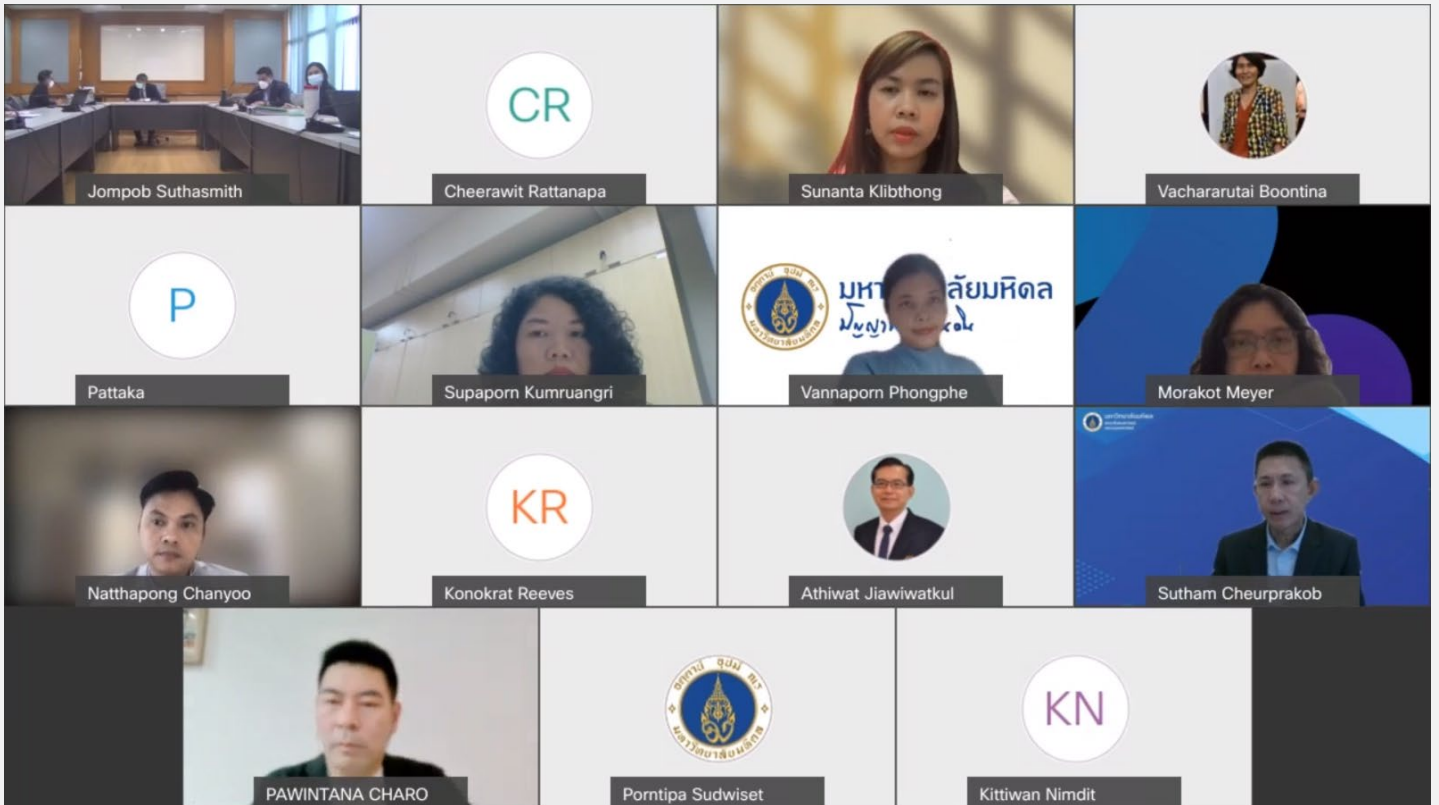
Jompob Suthasmith

CR
Cheerawit Rattanapa

Sunanta Klibthong

Vachararutai Boontina

P
Pattaka

Supaporn Kumruangri

มหา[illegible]ลัยมหิดล
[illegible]

Vannaporn Phongphe

Morakot Meyer

Natthapong Chanyoo

KR
Konokrat Reeves

Athiwat Jiawiwatkul

Sutham Cheurprakob

PAWINTANA CHARO

Porntipa Sudwiset

KN
Kittiwan Nimdit